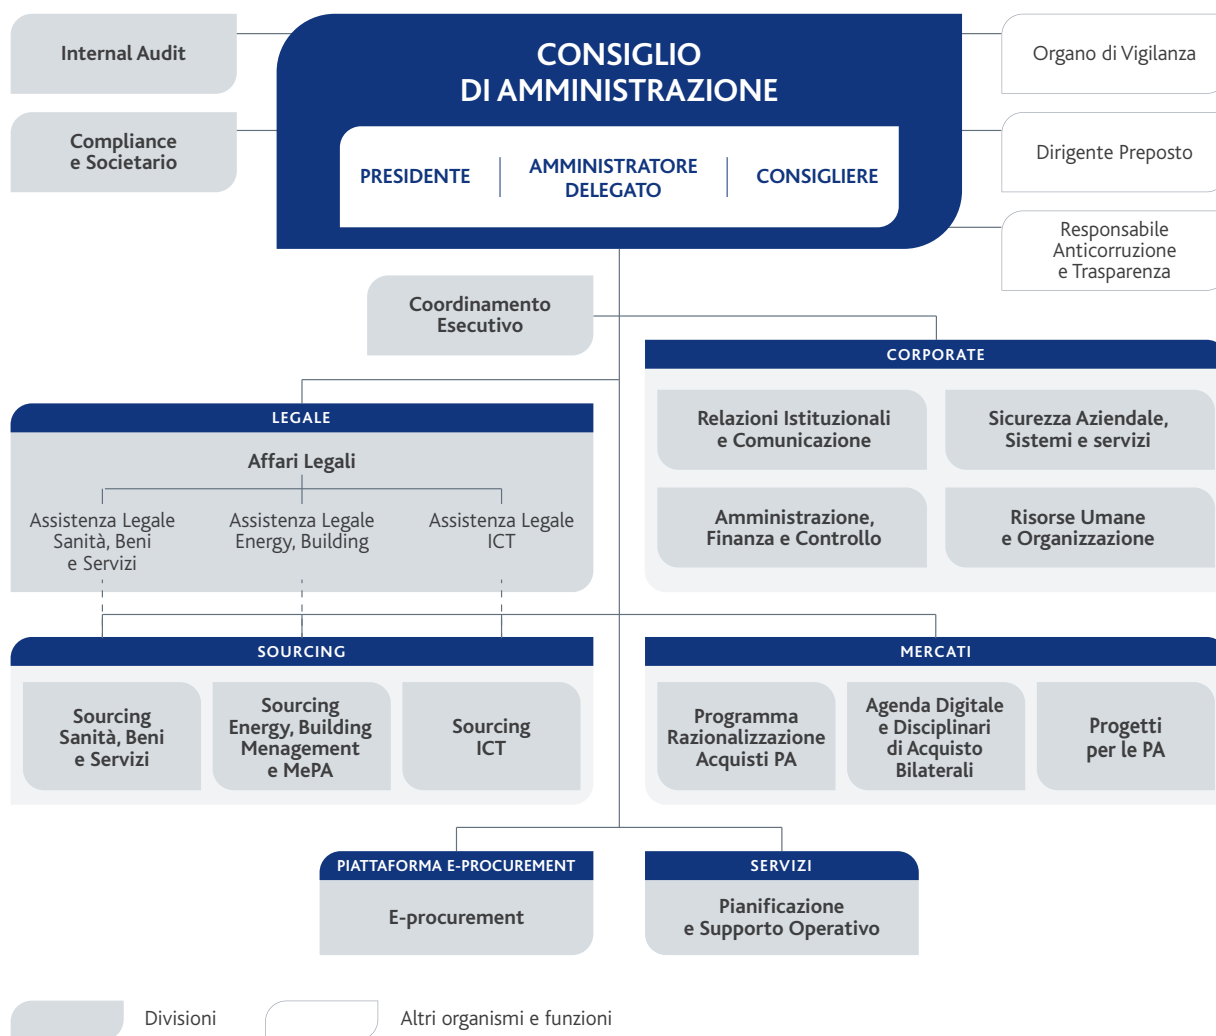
Internal Audit

Compliance e Societario

CONSIGLIO DI AMMINISTRAZIONE

PRESIDENTE

AMMINISTRATORE DELEGATO

CONSIGLIERE

Organo di Vigilanza

Dirigente Preposto

Responsabile Anticorruzione e Trasparenza

Coordinamento Esecutivo

CORPORATE

Relazioni Istituzionali e Comunicazione

Sicurezza Aziendale, Sistemi e servizi

Amministrazione, Finanza e Controllo

Risorse Umane e Organizzazione

LEGALE

Affari Legali

Assistenza Legale Sanità, Beni e Servizi

Assistenza Legale Energy, Building

Assistenza Legale ICT

SOURCING

Sourcing Sanità, Beni e Servizi

Sourcing Energy, Building Menagement e MePA

Sourcing ICT

MERCATI

Programma Razionalizzazione Acquisti PA

Agenda Digitale e Disciplinari di Acquisto Bilaterali

Progetti per le PA

PIATTAFORMA E-PROCUREMENT

E-procurement

SERVIZI

Pianificazione e Supporto Operativo

Divisioni

Altri organismi e funzioni